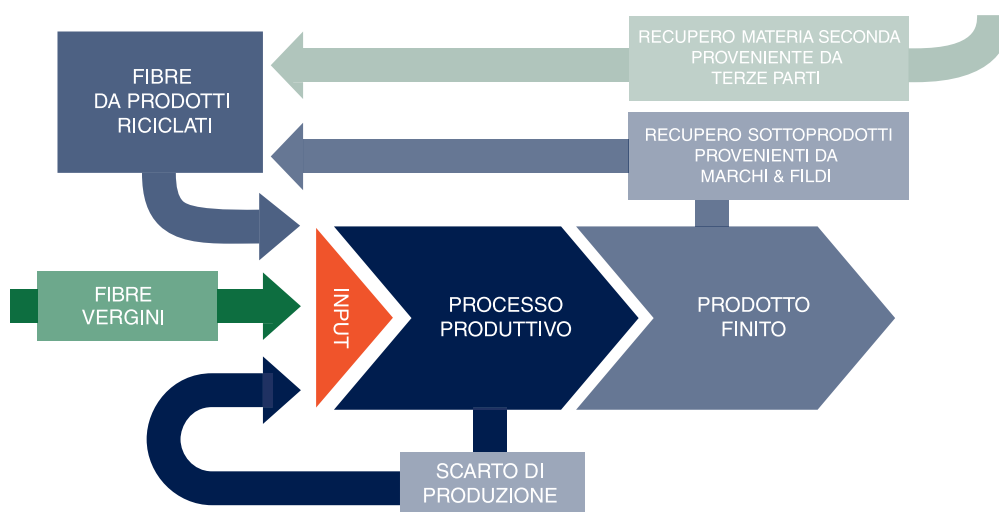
RECUPERO MATERIA SECONDA PROVENIENTE DA TERZE PARTI

FIBRE DA PRODOTTI RICICLATI

RECUPERO SOTTOPRODOTTI PROVENIENTI DA MARCHI & FILDI

FIBRE VERGINI

INPUT

PROCESSO PRODUTTIVO

PRODOTTO FINITO

SCARTO DI PRODUZIONE